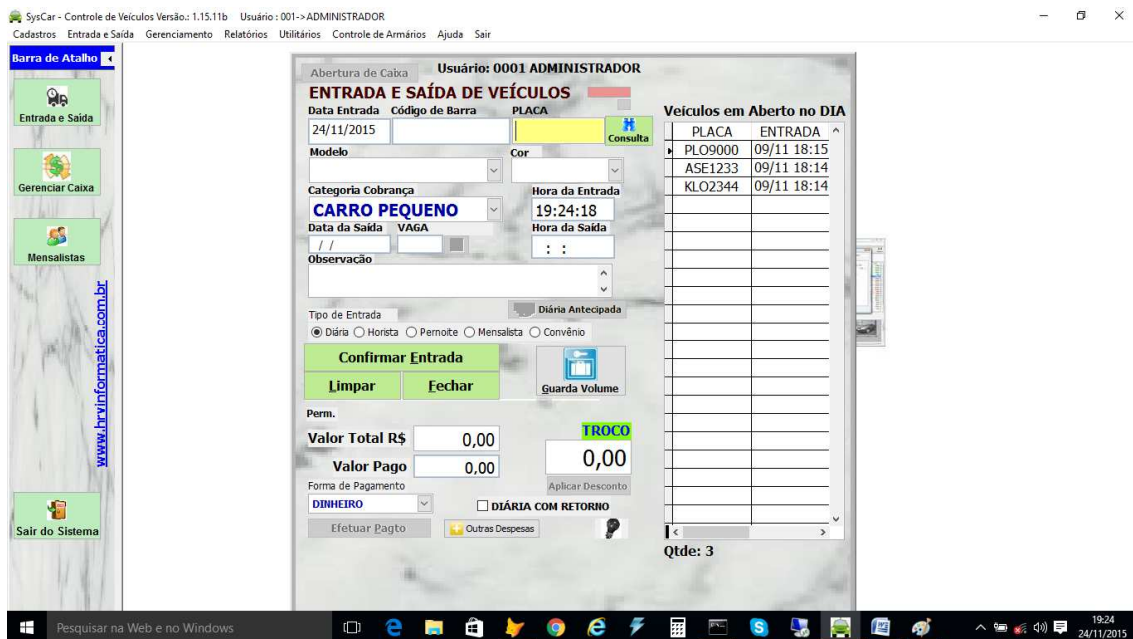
SysCar - Controle de Veículos Versão.: 1.15.11b Usuário : 001->ADMINISTRADOR
Cadastros Entrada e Saída Gerenciamento Relatórios Utilitários Controle de Armários Ajuda Sair

Barra de Atalho
Entrada e Saída
Gerenciar Caixa
Mensalistas
www.hrvinformatica.com.br
Sair do Sistema

Abertura de Caixa
Usuário: 0001 ADMINISTRADOR
ENTRADA E SAÍDA DE VEÍCULOS
Data Entrada Código de Barra PLACA
24/11/2015
Consulta
Modelo
Cor
Categoria Cobrança
Hora da Entrada
CARRO PEQUENO
19:24:18
Data da Saída VAGA
Hora da Saída
/ /
: :
Observação
Diária Antecipada
Tipo de Entrada
Diária Horista Pernoite Mensalista Convênio
Confirmar Entrada
Limpar
Fechar
Guarda Volume
Perm.
Valor Total R$ 0,00
Valor Pago 0,00
TROCO
0,00
Forma de Pagamento
DINHEIRO
Aplicar Desconto
DIÁRIA COM RETORNO
Efetuar Pagto
Outras Despesas

Veículos em Aberto no DIA
| PLACA | ENTRADA |
|---|---|
| PLO9000 | 09/11 18:15 |
| ASE1233 | 09/11 18:14 |
| KLO2344 | 09/11 18:14 |
Qtde: 3

Pesquisar na Web e no Windows
19:24
24/11/2015